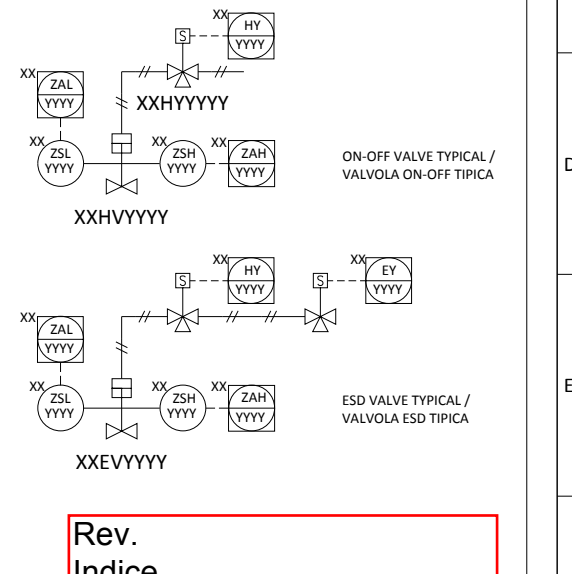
XX
HY
YYYY
S
XXHYYYYY
XX
ZAL
YYYY
XX
ZSL
YYYY
XX
ZSH
YYYY
XX
ZAH
YYYY
ON-OFF VALVE TYPICAL / VALVOLA ON-OFF TIPICA
D
XXHVYYYY
XX
HY
YYYY
S
XX
EY
YYYY
S
XX
ZAL
YYYY
XX
ZSL
YYYY
XX
ZSH
YYYY
XX
ZAH
YYYY
ESD VALVE TYPICAL / VALVOLA ESD TIPICA
E
XXEVYYYY
Rev.
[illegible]